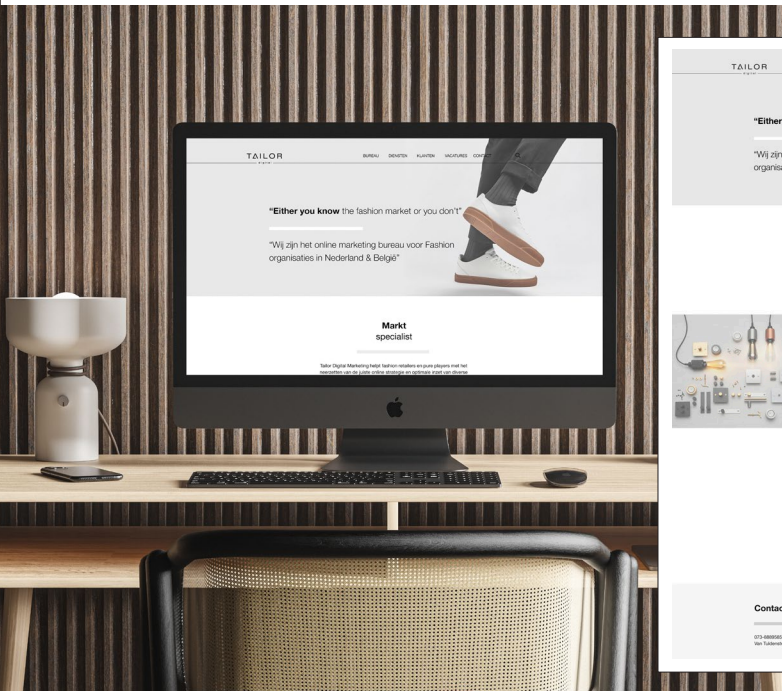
TAILOR

BUREAU DIENSTEN KLANTEN VACATURES CONTACT

**"Either you know** the fashion market or you don't"

"Wij zijn het online marketing bureau voor Fashion organisaties in Nederland & België"

**Markt**
specialist

Tailor Digital Marketing helpt fashion retailers en pure players met het neerzetten van de juiste online strategie en optimale inzet van diverse

TAILOR

"Either

"Wij zijn
organisa

Contac

073-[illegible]
Van Tuldens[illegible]